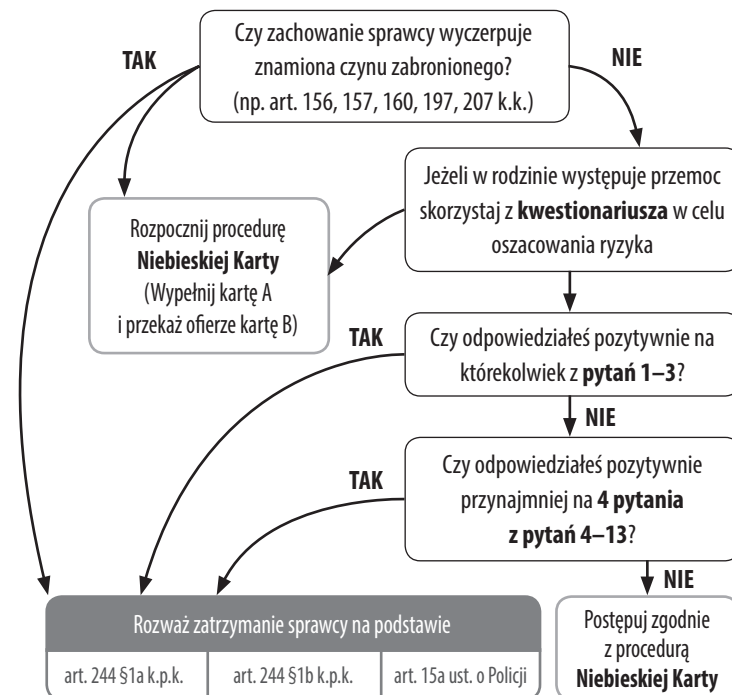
Czy zachowanie sprawcy wyczerpuje znamiona czynu zabronionego? (np. art. 156, 157, 160, 197, 207 k.k.)

TAK

NIE

Jeżeli w rodzinie występuje przemoc skorzystaj z **kwestionariusza** w celu oszacowania ryzyka

Rozpocznij procedurę **Niebieskiej Karty** (Wypełnij kartę A i przekaż ofierze kartę B)

TAK

Czy odpowiedziałeś pozytywnie na którekolwiek z **pytań 1–3**?

NIE

TAK

Czy odpowiedziałeś pozytywnie przynajmniej na **4 pytania z pytań 4–13**?

NIE

Rozważ zatrzymanie sprawcy na podstawie

| art. 244 §1a k.p.k. | art. 244 §1b k.p.k. | art. 15a ust. o Policji |
|---|---|---|

Postępuj zgodnie z procedurą **Niebieskiej Karty**